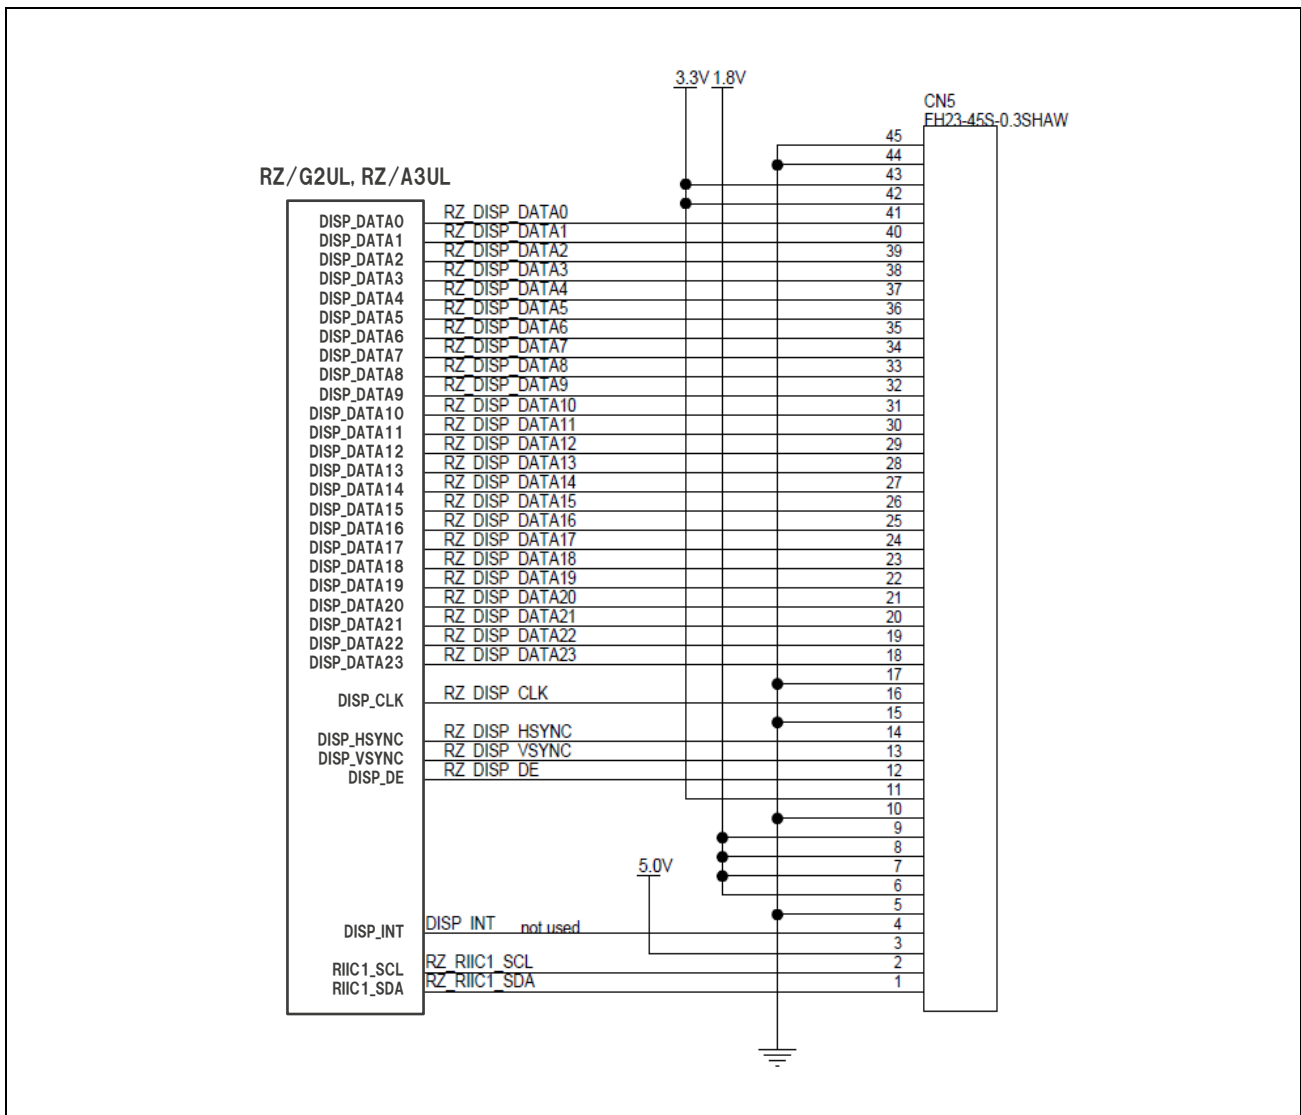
3.3V 1.8V

CN5
FH23-45S-0.3SHAW

RZ/G2UL, RZ/A3UL

DISP_DATA0
DISP_DATA1
DISP_DATA2
DISP_DATA3
DISP_DATA4
DISP_DATA5
DISP_DATA6
DISP_DATA7
DISP_DATA8
DISP_DATA9
DISP_DATA10
DISP_DATA11
DISP_DATA12
DISP_DATA13
DISP_DATA14
DISP_DATA15
DISP_DATA16
DISP_DATA17
DISP_DATA18
DISP_DATA19
DISP_DATA20
DISP_DATA21
DISP_DATA22
DISP_DATA23
DISP_CLK
DISP_HSYNC
DISP_VSYNC
DISP_DE
DISP_INT
RIIC1_SCL
RIIC1_SDA

RZ_DISP_DATA0
RZ_DISP_DATA1
RZ_DISP_DATA2
RZ_DISP_DATA3
RZ_DISP_DATA4
RZ_DISP_DATA5
RZ_DISP_DATA6
RZ_DISP_DATA7
RZ_DISP_DATA8
RZ_DISP_DATA9
RZ_DISP_DATA10
RZ_DISP_DATA11
RZ_DISP_DATA12
RZ_DISP_DATA13
RZ_DISP_DATA14
RZ_DISP_DATA15
RZ_DISP_DATA16
RZ_DISP_DATA17
RZ_DISP_DATA18
RZ_DISP_DATA19
RZ_DISP_DATA20
RZ_DISP_DATA21
RZ_DISP_DATA22
RZ_DISP_DATA23
RZ_DISP_CLK
RZ_DISP_HSYNC
RZ_DISP_VSYNC
RZ_DISP_DE
DISP_INT not used
RZ_RIIC1_SCL
RZ_RIIC1_SDA

5.0V

45
44
43
42
41
40
39
38
37
36
35
34
33
32
31
30
29
28
27
26
25
24
23
22
21
20
19
18
17
16
15
14
13
12
11
10
9
8
7
6
5
4
3
2
1